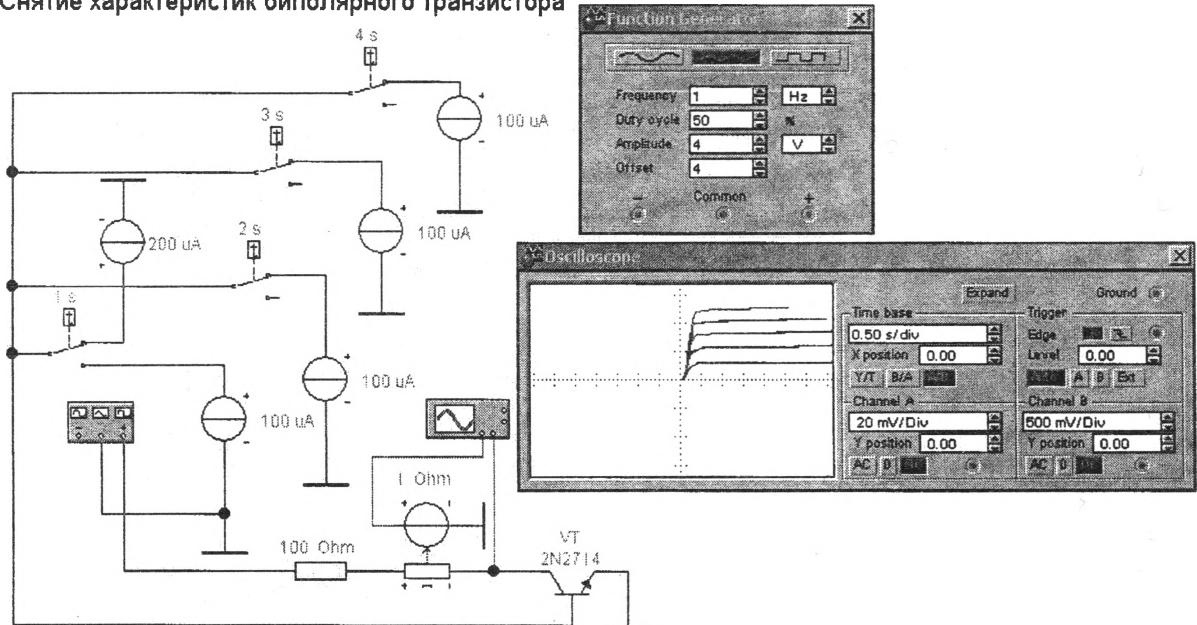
Снятие характеристик биполярного транзистора

4 s

100 uA

3 s

100 uA

200 uA

2 s

1 s

100 uA

100 uA

1 Ohm

100 Ohm

VT
2N2714

Function Generator

Frequency 1 Hz

Duty cycle 50 %

Amplitude 4 V

Offset 4

Common

Oscilloscope

Expand

Ground

Time base

0.50 s/div

X position 0.00

Y/T B/A A/B

Trigger

Edge

Level 0.00

A B Ext

Channel A

20 mV/Div

Y position 0.00

AC 0 DC

Channel B

500 mV/Div

Y position 0.00

AC 0 DC